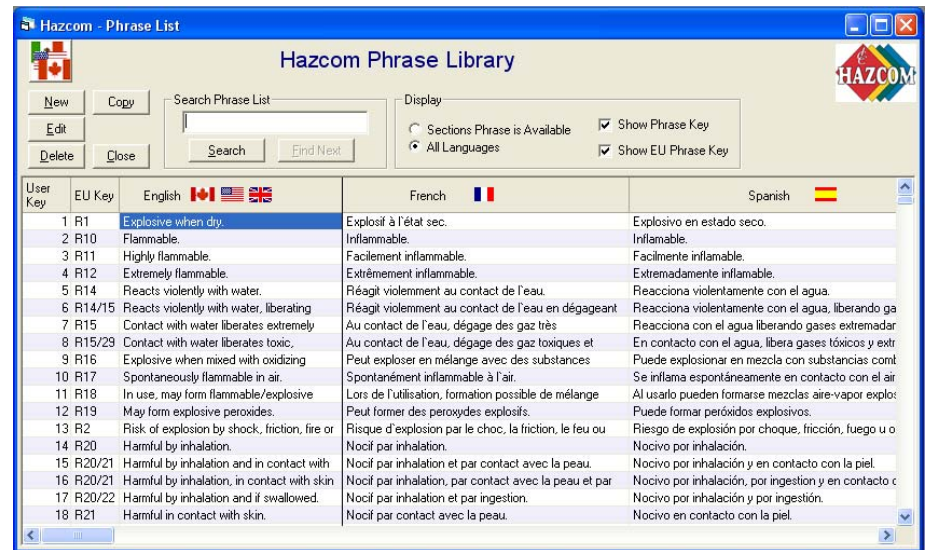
Hazcom - Phrase List

Hazcom Phrase Library

HAZCOM

New
Copy
Edit
Delete
Close

Search Phrase List
Search
Find Next

Display
Sections Phrase is Available
All Languages
Show Phrase Key
Show EU Phrase Key

| User Key | EU Key | English | French | Spanish |
|---|---|---|---|---|
| 1 | R1 | Explosive when dry. | Explosif à l'état sec. | Explosivo en estado seco. |
| 2 | R10 | Flammable. | Inflammable. | Inflamable. |
| 3 | R11 | Highly flammable. | Facilement inflammable. | Facilmente inflamable. |
| 4 | R12 | Extremely flammable. | Extrêmement inflammable. | Extremadamente inflamable. |
| 5 | R14 | Reacts violently with water. | Réagit violemment au contact de l'eau. | Reacciona violentamente con el agua. |
| 6 | R14/15 | Reacts violently with water, liberating | Réagit violemment au contact de l'eau en dégageant | Reacciona violentamente con el agua, liberando ga |
| 7 | R15 | Contact with water liberates extremely | Au contact de l'eau, dégage des gaz très | Reacciona con el agua liberando gases extremadar |
| 8 | R15/29 | Contact with water liberates toxic, | Au contact de l'eau, dégage des gaz toxiques et | En contacto con el agua, libera gases tóxicos y extr |
| 9 | R16 | Explosive when mixed with oxidizing | Peut exploser en mélange avec des substances | Puede explosionar en mezcla con substancias comb |
| 10 | R17 | Spontaneously flammable in air. | Spontanément inflammable à l'air. | Se inflama espontáneamente en contacto con el air |
| 11 | R18 | In use, may form flammable/explosive | Lors de l'utilisation, formation possible de mélange | Al usarlo pueden formarse mezclas aire-vapor explos |
| 12 | R19 | May form explosive peroxides. | Peut former des peroxydes explosifs. | Puede formar peróxidos explosivos. |
| 13 | R2 | Risk of explosion by shock, friction, fire or | Risque d'explosion par le choc, la friction, le feu ou | Riesgo de explosión por choque, fricción, fuego u o |
| 14 | R20 | Harmful by inhalation. | Nocif par inhalation. | Nocivo por inhalación. |
| 15 | R20/21 | Harmful by inhalation and in contact with | Nocif par inhalation et par contact avec la peau. | Nocivo por inhalación y en contacto con la piel. |
| 16 | R20/21 | Harmful by inhalation, in contact with skin | Nocif par inhalation, par contact avec la peau et par | Nocivo por inhalación, por ingestion y en contacto c |
| 17 | R20/22 | Harmful by inhalation and if swallowed. | Nocif par inhalation et par ingestion. | Nocivo por inhalación y por ingestión. |
| 18 | R21 | Harmful in contact with skin. | Nocif par contact avec la peau. | Nocivo en contacto con la piel. |